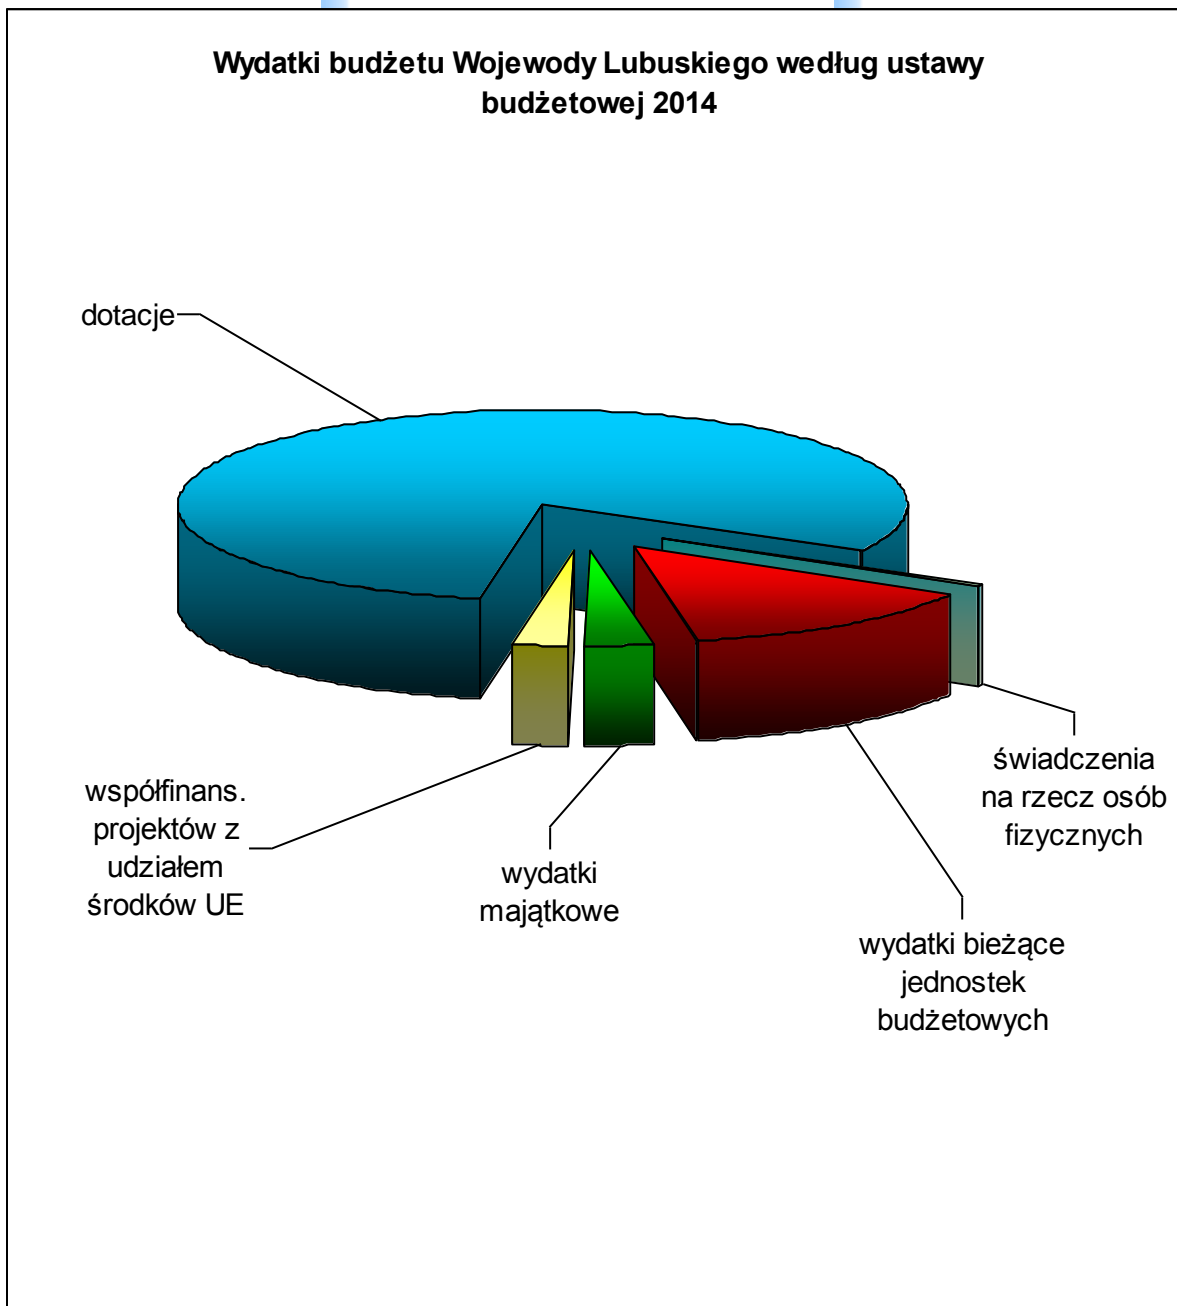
Wydatki budżetu Wojewody Lubuskiego według ustawy budżetowej 2014

dotacje

świadczenia na rzecz osób fizycznych

współfinans. projektów z udziałem środków UE

wydatki majątkowe

wydatki bieżące jednostek budżetowych